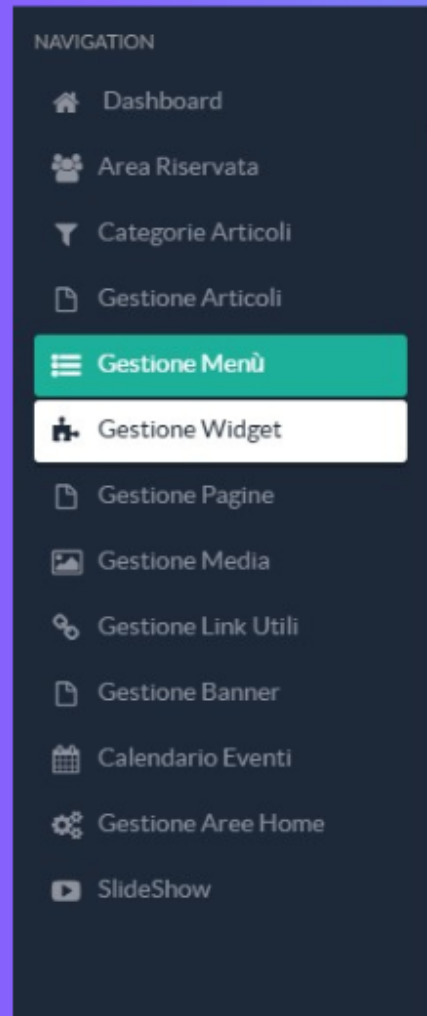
NAVIGATION

Dashboard

Area Riservata

Categorie Articoli

Gestione Articoli

Gestione Menù

Gestione Widget

Gestione Pagine

Gestione Media

Gestione Link Utili

Gestione Banner

Calendario Eventi

Gestione Aree Home

SlideShow